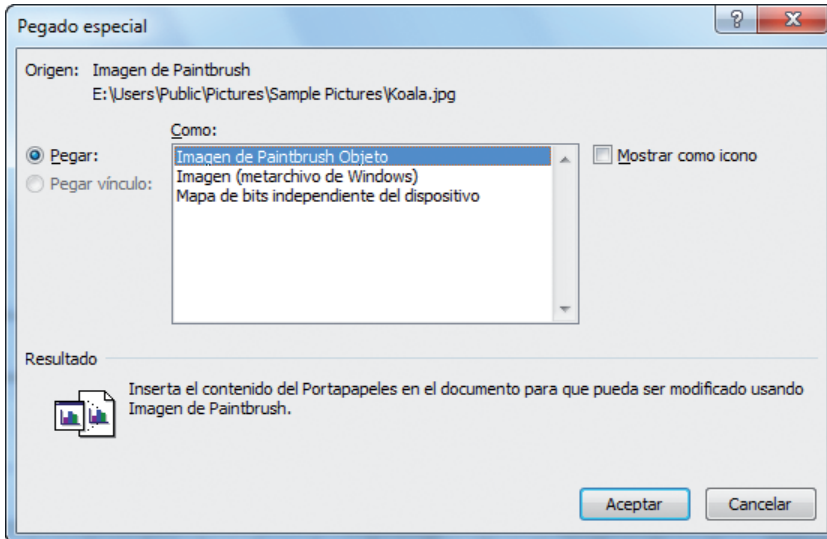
Pegado especial

?

X

Origen: Imagen de Paintbrush
E:\Users\Public\Pictures\Sample Pictures\Koala.jpg

Como:

Pegar:

Pegar vínculo:

Imagen de Paintbrush Objeto
Imagen (metarchivo de Windows)
Mapa de bits independiente del dispositivo

Mostrar como icono

Resultado

Inserta el contenido del Portapapeles en el documento para que pueda ser modificado usando Imagen de Paintbrush.

Aceptar

Cancelar